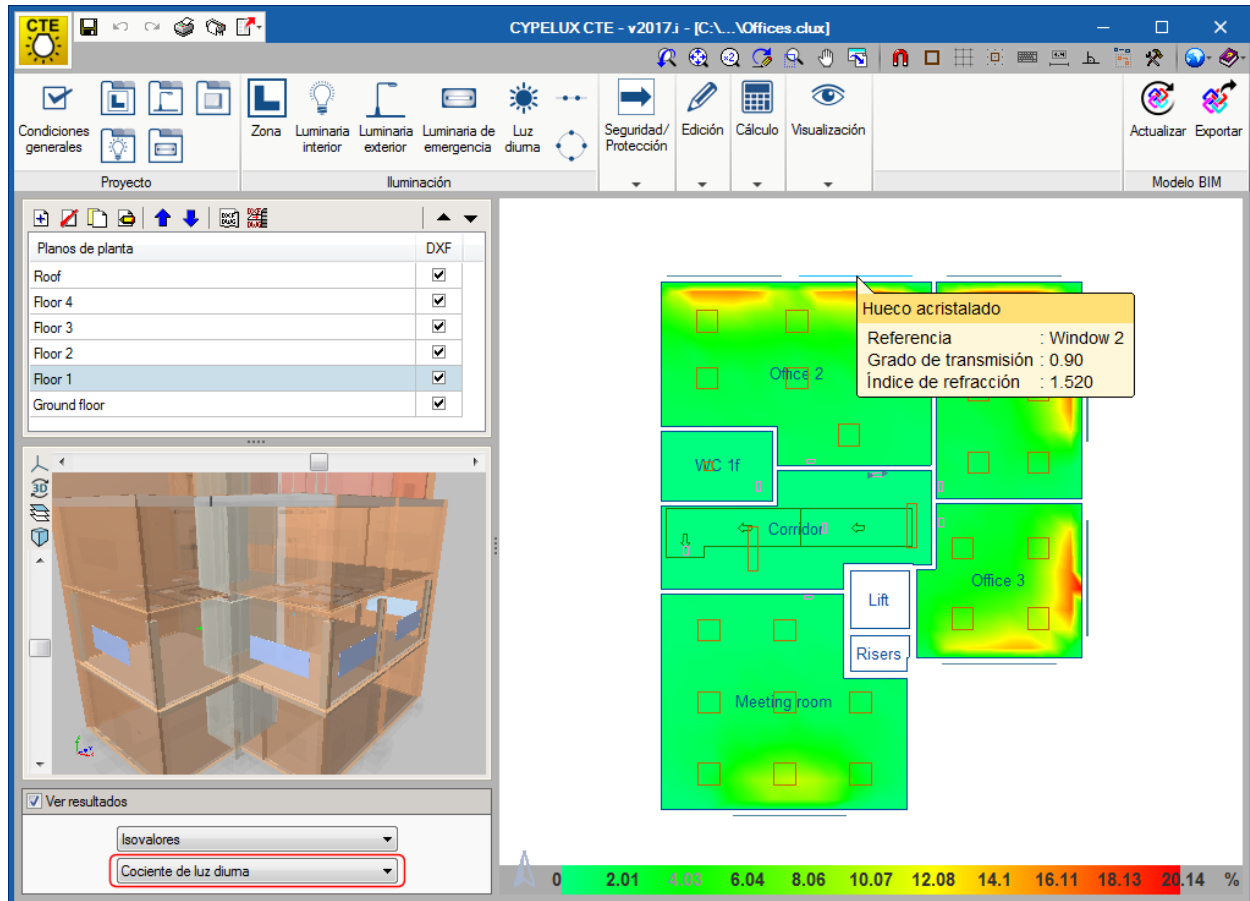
CTE

CYPELUX CTE - v2017.i - [C:\...\Offices.clux]

Condiciones generales

Proyecto

Zona
Luminaria interior
Luminaria exterior
Luminaria de emergencia
Luz diurna

Iluminación

Seguridad/ Protección
Edición
Cálculo
Visualización

Actualizar
Exportar

Modelo BIM

| Planos de planta | DXF |
|---|---|
| Roof | ☑ |
| Floor 4 | ☑ |
| Floor 3 | ☑ |
| Floor 2 | ☑ |
| Floor 1 | ☑ |
| Ground floor | ☑ |

Ver resultados

Isovalores

Cociente de luz diurna

Hueco acristalado
Referencia : Window 2
Grado de transmisión : 0.90
Índice de refracción : 1.520

Office 2
WC 1f
Corridor
Lift
Risers
Office 3
Meeting room

0 2.01 4.03 6.04 8.06 10.07 12.08 14.1 16.11 18.13 20.14 %